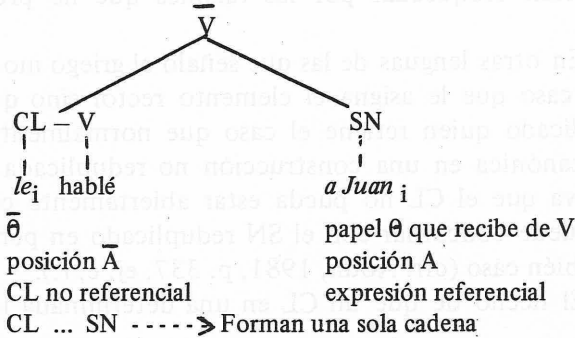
$\bar{V}$

CL – V

$le_i$ hablé

SN

$a\ Juan_i$

$\bar{\theta}$

posición $\bar{A}$

CL no referencial

papel θ que recibe de V

posición A

expresión referencial

CL ... SN ----> Forman una sola cadena